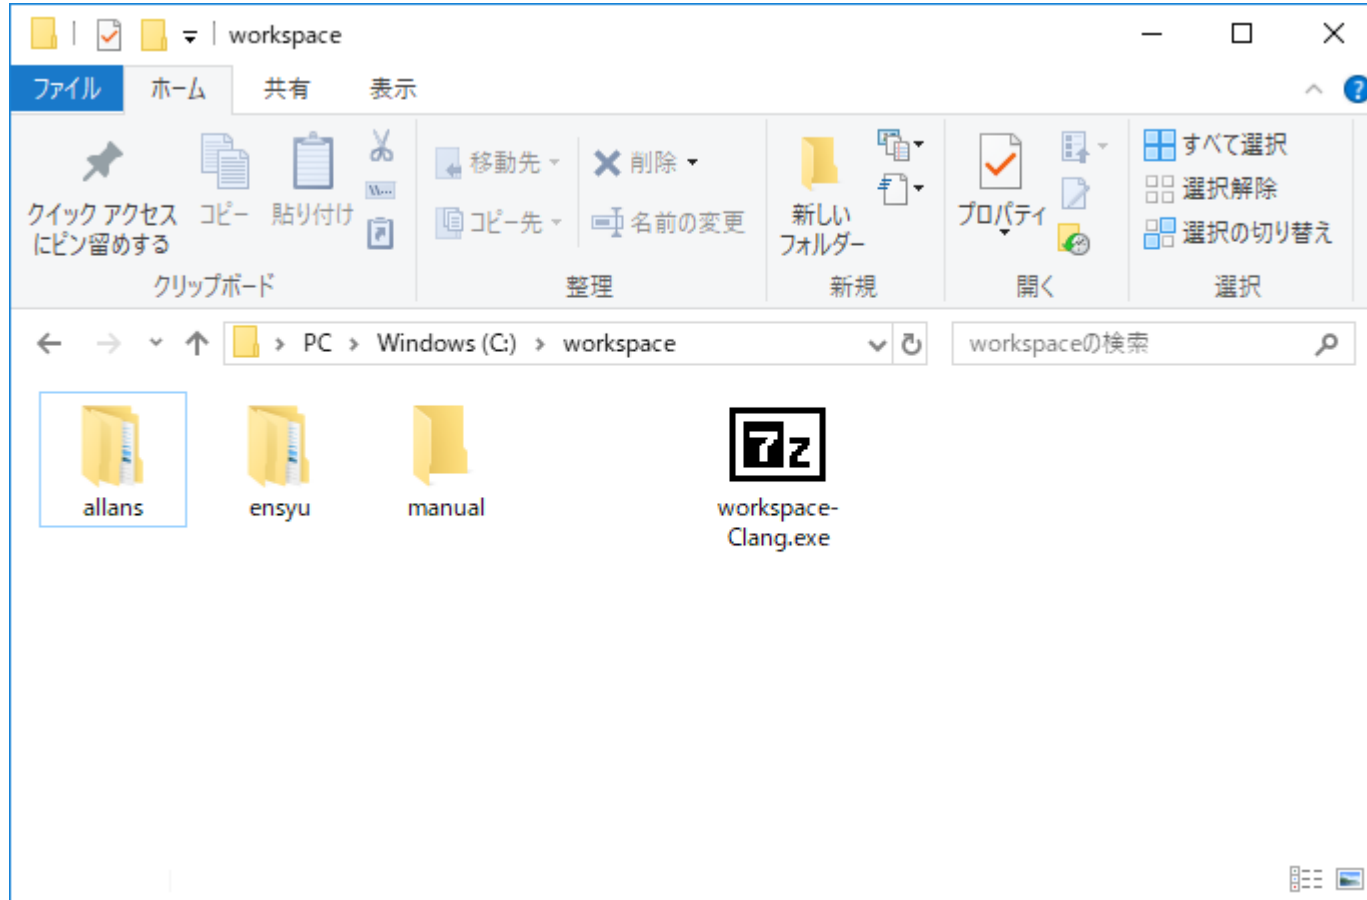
workspace

ファイル ホーム 共有 表示

クイック アクセスにピン留めする
コピー
貼り付け
クリップボード

移動先
コピー先
削除
名前の変更
整理

新しいフォルダー
新規

プロパティ
開く

すべて選択
選択解除
選択の切り替え
選択

PC › Windows (C:) › workspace

workspaceの検索

allans
ensyu
manual
7z
workspace-Clang.exe